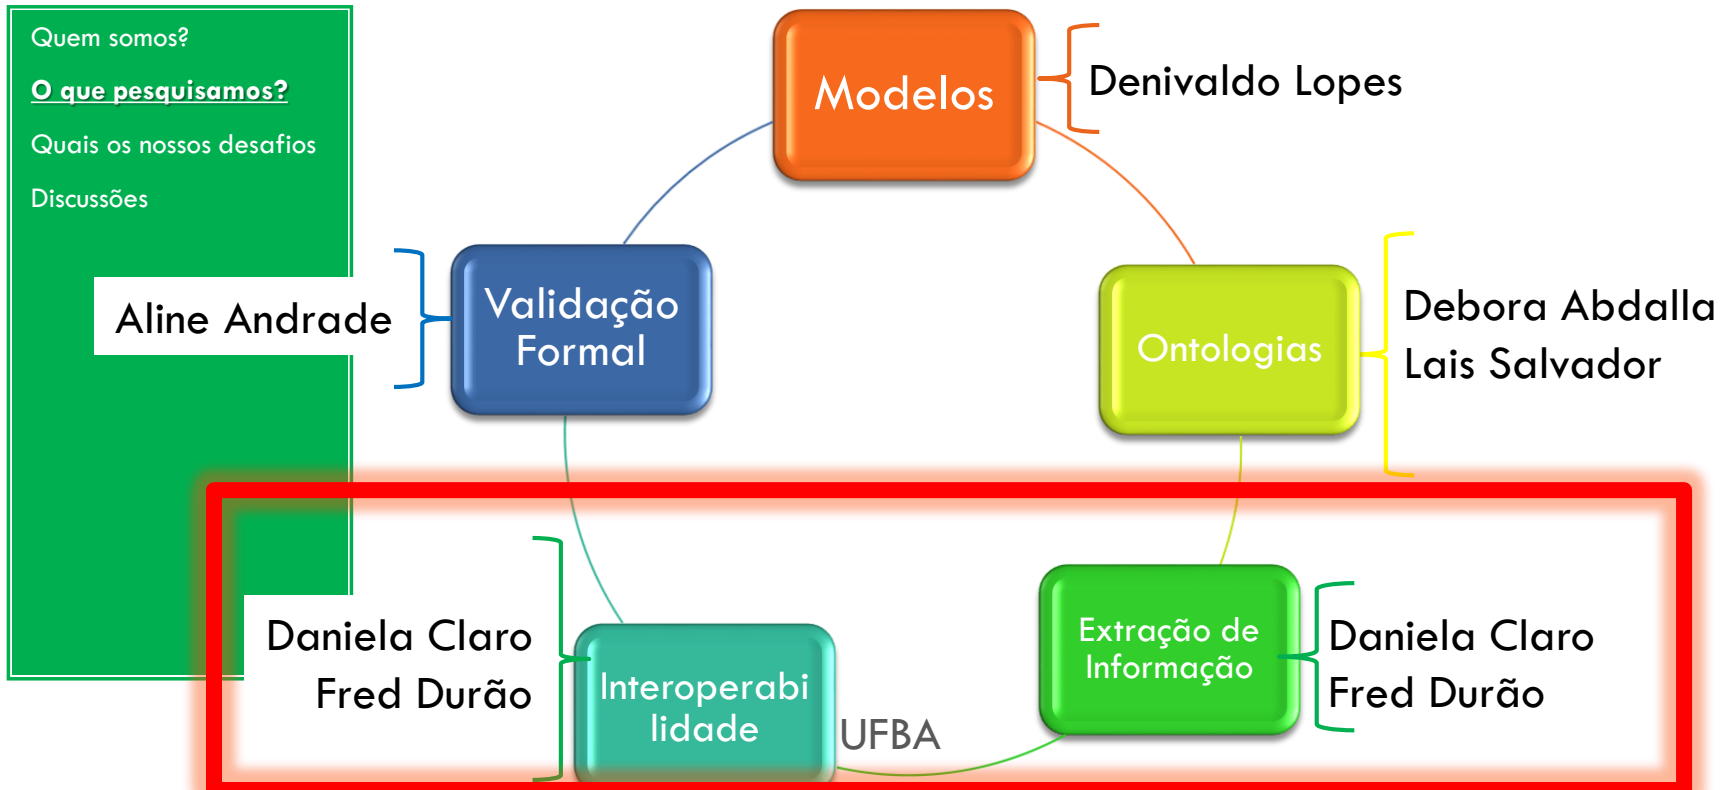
Quem somos?

O que pesquisamos?

Quais os nossos desafios

Discussões

Modelos

Denivaldo Lopes

Validação Formal

Aline Andrade

Ontologias

Debora Abdalla
Lais Salvador

Daniela Claro
Fred Durão

Interoperabilidade

UFBA

Extração de Informação

Daniela Claro
Fred Durão